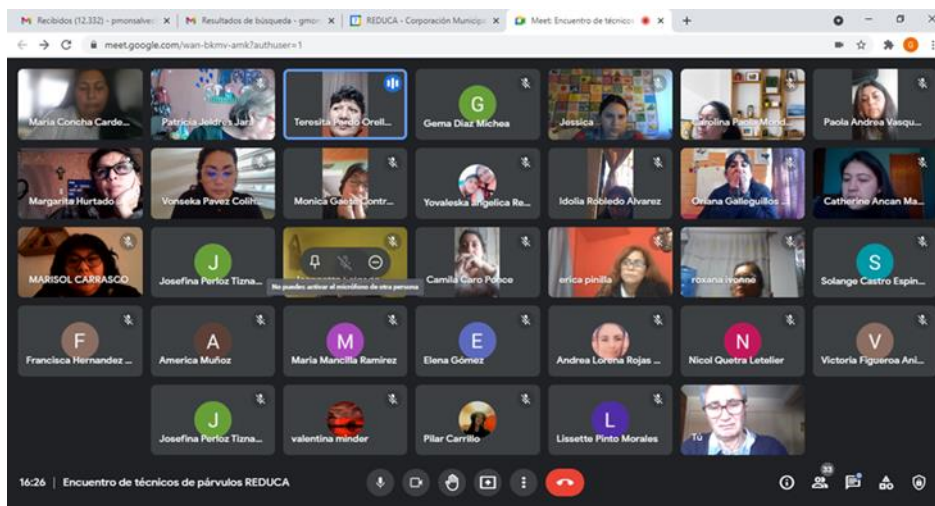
M Recibidos (12.332) - pmonsalve ×
M Resultados de búsqueda - gmo ×
REDUCA - Corporación Municip ×
Meet: Encuentro de técnicos ×
+

meet.google.com/wan-bkmv-amk?authuser=1

Maria Concha Carde...
Patricia Jeldres Jar...
Teresita Pardo Orell...
G
Gema Diaz Michea
Jessica
Carolina Paola Mond...
Paola Andrea Vasqu...
Margarita Hurtado...
Yonseka Pavez Colit...
Monica Gaete Contr...
Yovaleska Angelica Re...
Idolia Robledo Alvarez
Oriana Galleguillos ...
Catherine Ancan Ma...
MARISOL CARRASCO
J
Josefina Perloz Tizna...
Jeannette Lepaldo
No puedes activar el micrófono de otra persona
Camila Caro Ponce
erica pinilla
roxana ivonne
S
Solange Castro Espin...
F
Francisca Hernandez ...
A
America Muñoz
M
Maria Mancilla Ramirez
E
Elena Gómez
Andrea Lorena Rojas ...
N
Nicol Quetra Letelier
V
Victoria Figueroa Ani...
J
Josefina Perloz Tizna...
valentina minder
Pilar Carrillo
L
Lissette Pinto Morales
Tú

16:26 | Encuentro de técnicos de párvulos REDUCA
33